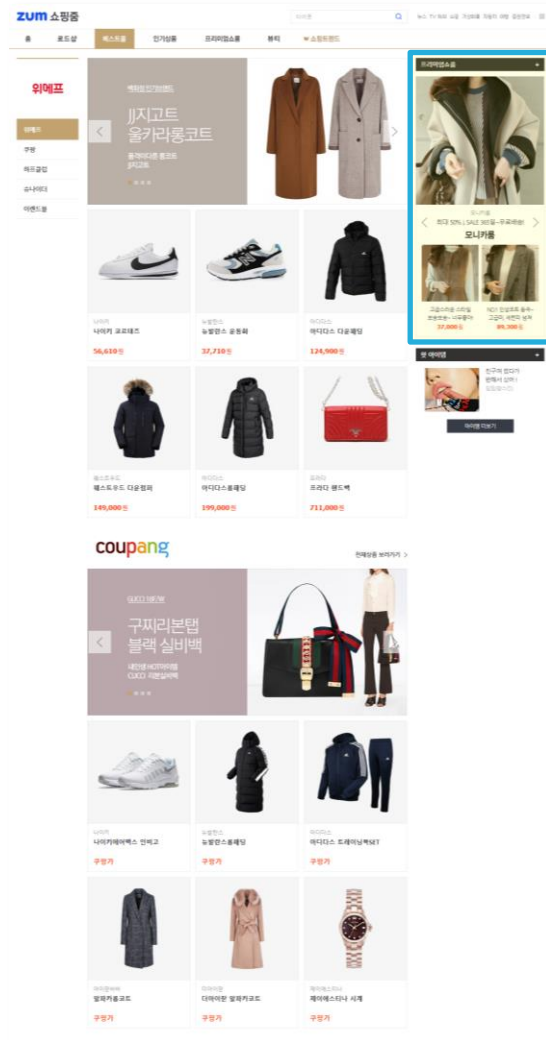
zum 쇼핑줌

홈 | 로드샵 | 베스트몰 | 인기상품 | 프리미엄쇼룸 | 뷰티 | 쇼핑트렌드

위메프

위메프
쿠팡
티몬
GS샵
이랜드몰

JJ지고트
울카라롱코트

나이키 코르테즈
56,610원

뉴발란스 운동화
37,710원

아디다스 다운패딩
124,900원

노스페이스 다운점퍼
149,000원

아디다스 롱패딩
199,000원

프라다 숄더백
711,000원

프리미엄쇼룸

모니카룸

37,000원
89,900원

찜 아이템

아이템 더보기

coupang

판매상품 보러가기 >

구찌리본탭
블랙 실버백

나이키에어맥스 인피고
구찌가

노스페이스 롱패딩
구찌가

아디다스 트레이닝복SET
구찌가

알파카롱코트
구찌가

다이아몬 알파카코트
구찌가

페이에스티나 시계
구찌가